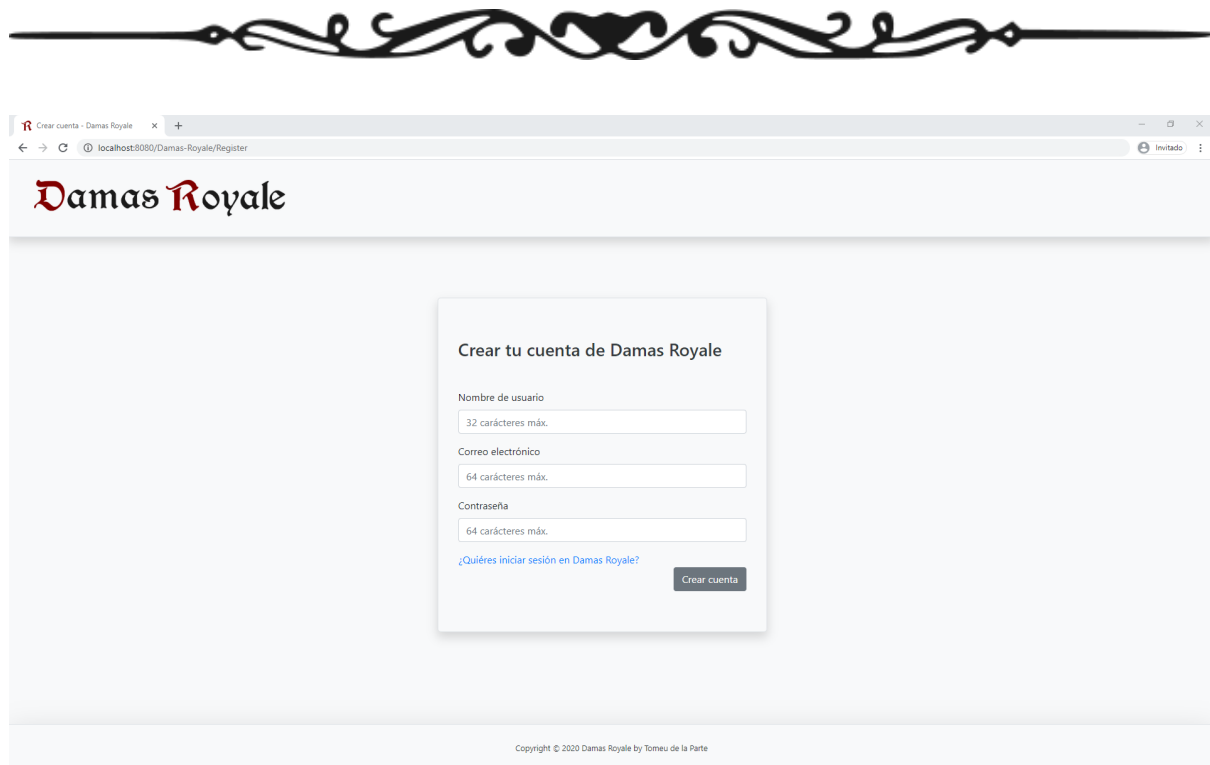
Crear cuenta - Damas Royale ×
localhost:8080/Damas-Royale/Register
Invitado

Damas Royale

Crear tu cuenta de Damas Royale

Nombre de usuario
32 carácteres máx.
Correo electrónico
64 carácteres máx.
Contraseña
64 carácteres máx.
¿Quiéres iniciar sesión en Damas Royale?
Crear cuenta

Copyright © 2020 Damas Royale by Tomeu de la Parte